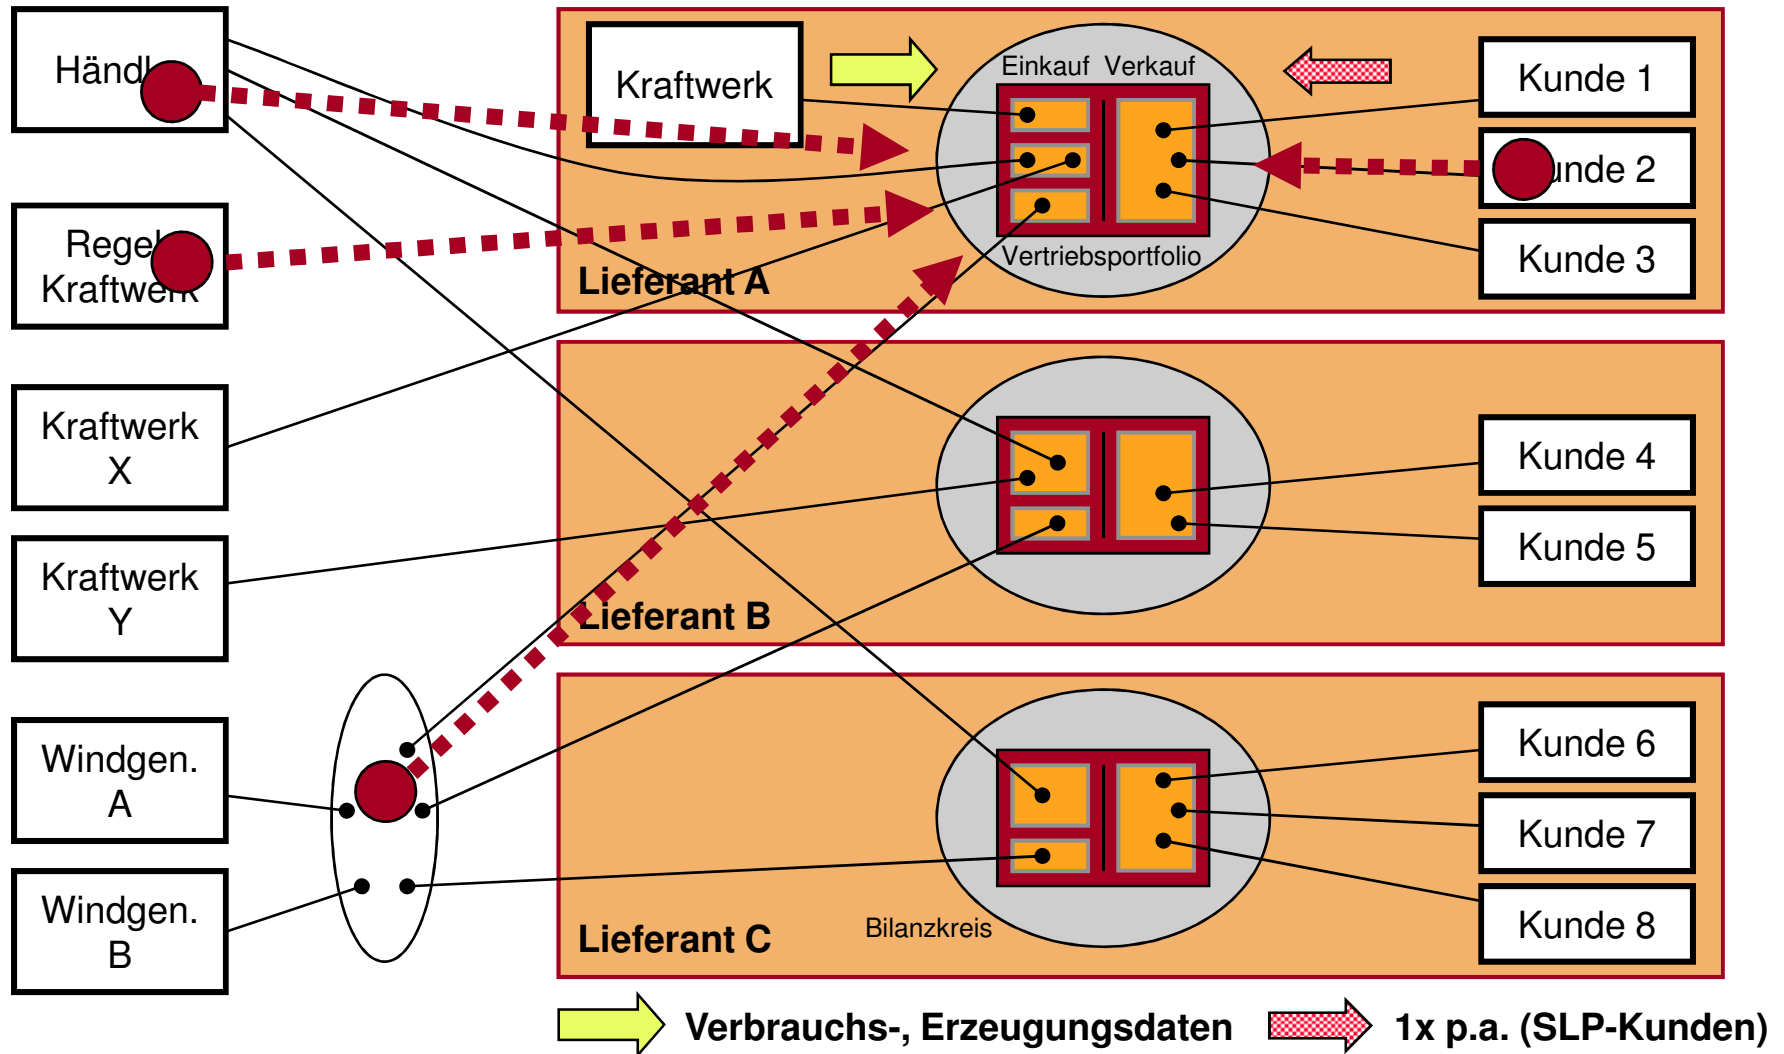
Händl

Regel
Kraftwerk

Kraftwerk
X

Kraftwerk
Y

Windgen.
A

Windgen.
B

Kraftwerk

Einkauf Verkauf

Vertriebsportfolio

Lieferant A

Kunde 1

Kunde 2

Kunde 3

Lieferant B

Kunde 4

Kunde 5

Lieferant C

Bilanzkreis

Kunde 6

Kunde 7

Kunde 8

Verbrauchs-, Erzeugungsdaten

1x p.a. (SLP-Kunden)